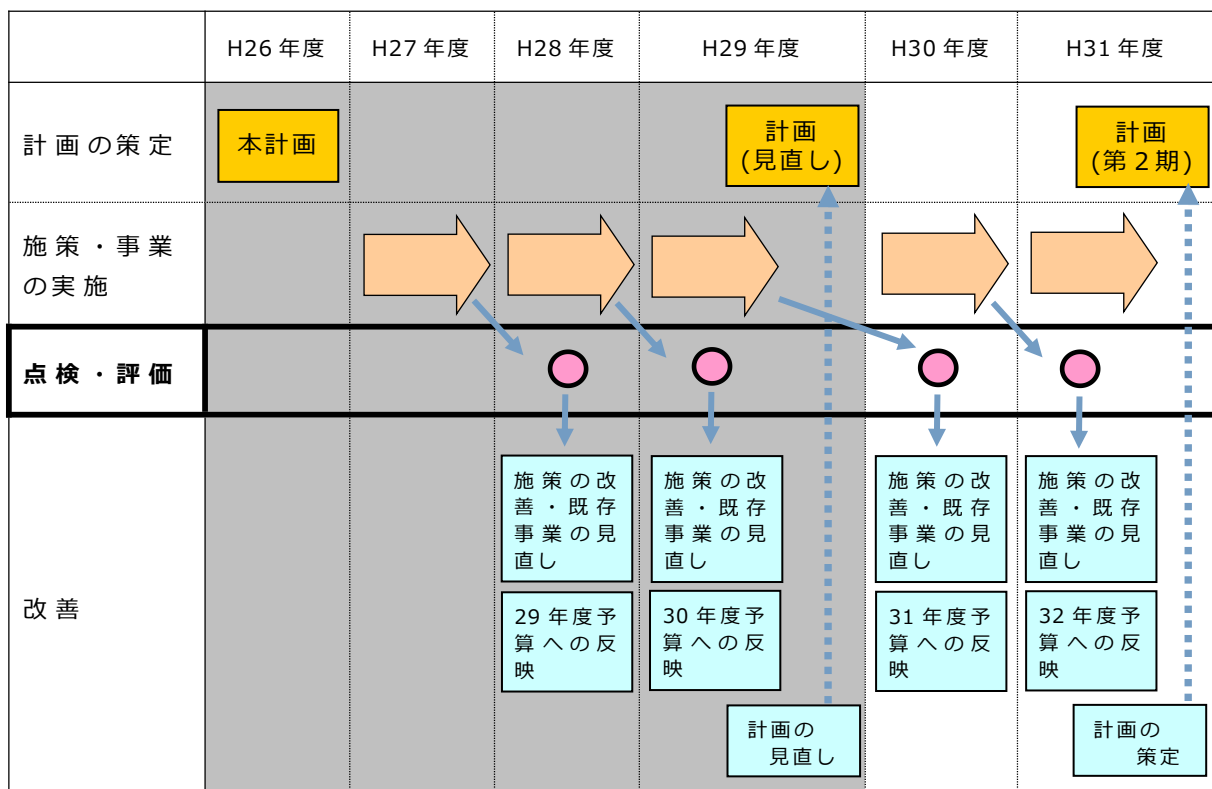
| | H26年度 | H27年度 | H28年度 | H29年度 | H30年度 | H31年度 |
|---|---|---|---|---|---|---|
| 計画の策定 | 本計画 | | | 計画（見直し） | | 計画（第2期） |
| 施策・事業の実施 | | | | | | |
| 点検・評価 | | | | | | |
| 改善 | | | 施策の改善・既存事業の見直し<br>29年度予算への反映 | 施策の改善・既存事業の見直し<br>30年度予算への反映<br>計画の見直し | 施策の改善・既存事業の見直し<br>31年度予算への反映 | 施策の改善・既存事業の見直し<br>32年度予算への反映<br>計画の策定 |